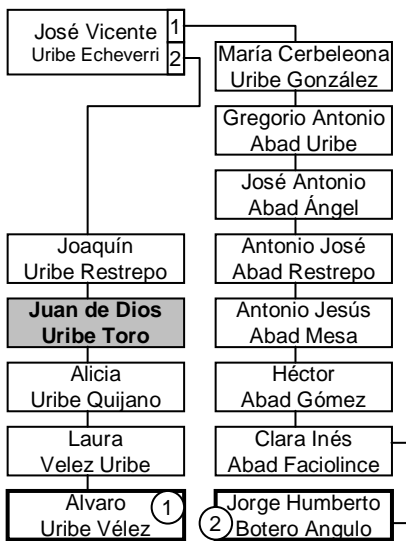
José Vicente
Uribe Echeverri
1
2

María Cerbeleona
Uribe González

Gregorio Antonio
Abad Uribe

José Antonio
Abad Ángel

Antonio José
Abad Restrepo

Antonio Jesús
Abad Mesa

Héctor
Abad Gómez

Clara Inés
Abad Faciolince

Jorge Humberto
Botero Angulo
2

Joaquín
Uribe Restrepo

Juan de Dios
Uribe Toro

Alicia
Uribe Quijano

Laura
Velez Uribe

Alvaro
Uribe Vélez
1